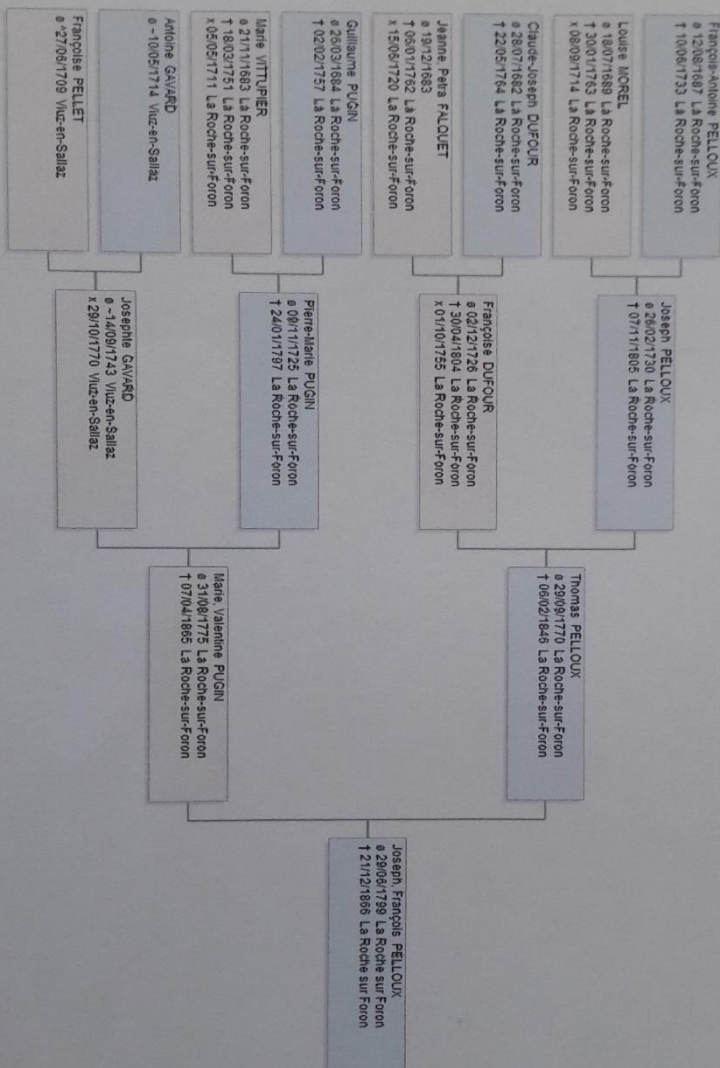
François-Antoine PELLOUX
o 12/08/1687 La Roche-sur-Foron
† 10/06/1733 La Roche-sur-Foron

Louise MOREL
o 18/07/1689 La Roche-sur-Foron
† 30/01/1763 La Roche-sur-Foron
x 08/08/1714 La Roche-sur-Foron

Claude-Joseph DUFOUR
o 28/07/1682 La Roche-sur-Foron
† 22/05/1764 La Roche-sur-Foron

Jeanne, Petra FALQUET
o 19/12/1683
† 06/01/1762 La Roche-sur-Foron
x 15/06/1720 La Roche-sur-Foron

Guillaume PUGIN
o 26/03/1684 La Roche-sur-Foron
† 02/02/1757 La Roche-sur-Foron

Marie VITTUPIER
o 21/11/1683 La Roche-sur-Foron
† 18/03/1751 La Roche-sur-Foron
x 05/05/1711 La Roche-sur-Foron

Antoine GAVARD
o ~10/05/1714 Viuz-en-Sallaz

Françoise PELLET
o ~27/06/1709 Viuz-en-Sallaz

Joseph PELLOUX
o 26/02/1730 La Roche-sur-Foron
† 07/11/1805 La Roche-sur-Foron

Françoise DUFOUR
o 02/12/1726 La Roche-sur-Foron
† 30/04/1804 La Roche-sur-Foron
x 01/10/1755 La Roche-sur-Foron

Pierre-Marie PUGIN
o 09/11/1725 La Roche-sur-Foron
† 24/01/1797 La Roche-sur-Foron

Josephte GAVARD
o ~14/09/1743 Viuz-en-Sallaz
x 29/10/1770 Viuz-en-Sallaz

Thomas PELLOUX
o 29/09/1770 La Roche-sur-Foron
† 06/02/1846 La Roche-sur-Foron

Marie, Valentine PUGIN
o 31/08/1775 La Roche-sur-Foron
† 07/04/1865 La Roche-sur-Foron

Joseph, François PELLOUX
o 29/06/1799 La Roche sur Foron
† 21/12/1866 La Roche sur Foron